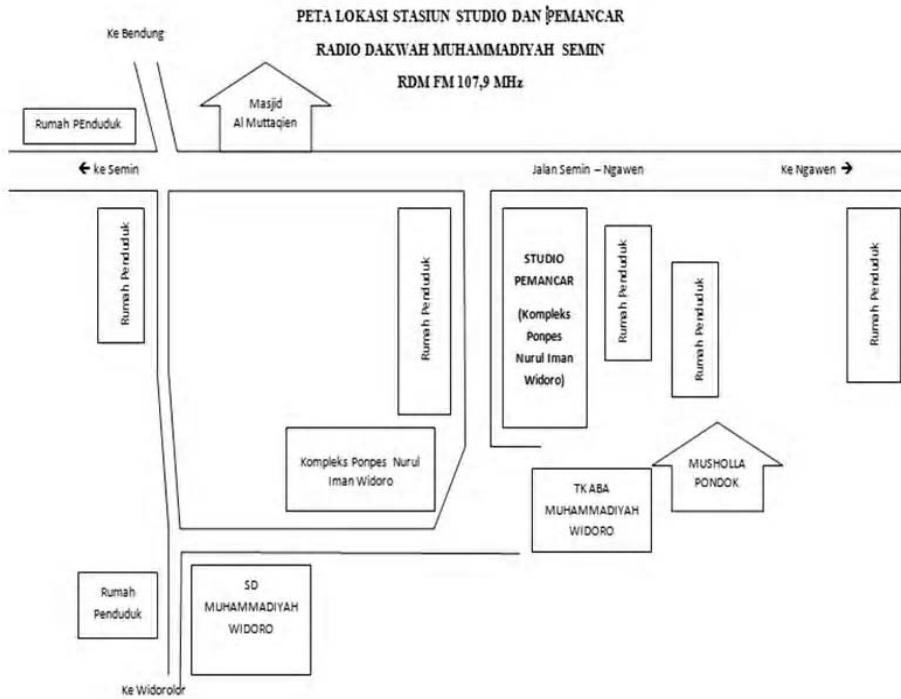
PETA LOKASI STASIUN STUDIO DAN PEMANCAR

RADIO DAKWAH MUHAMMADIYAH SEMIN

RDM FM 107,9 MHz

Ke Bendung

Masjid Al Muttaqien

Rumah PEnduduk

← ke Semin

Jalan Semin – Ngawen

Ke Ngawen →

Rumah Penduduk

Rumah Penduduk

STUDIO PEMANCAR (Kompleks Ponpes Nurul Iman Widoro)

Rumah Penduduk

Rumah Penduduk

Rumah Penduduk

Kompleks Ponpes Nurul Iman Widoro

MUSHOLLA PONDOK

TK ABA MUHAMMADIYAH WIDORO

Rumah Penduduk

SD MUHAMMADIYAH WIDORO

Ke Widorolor